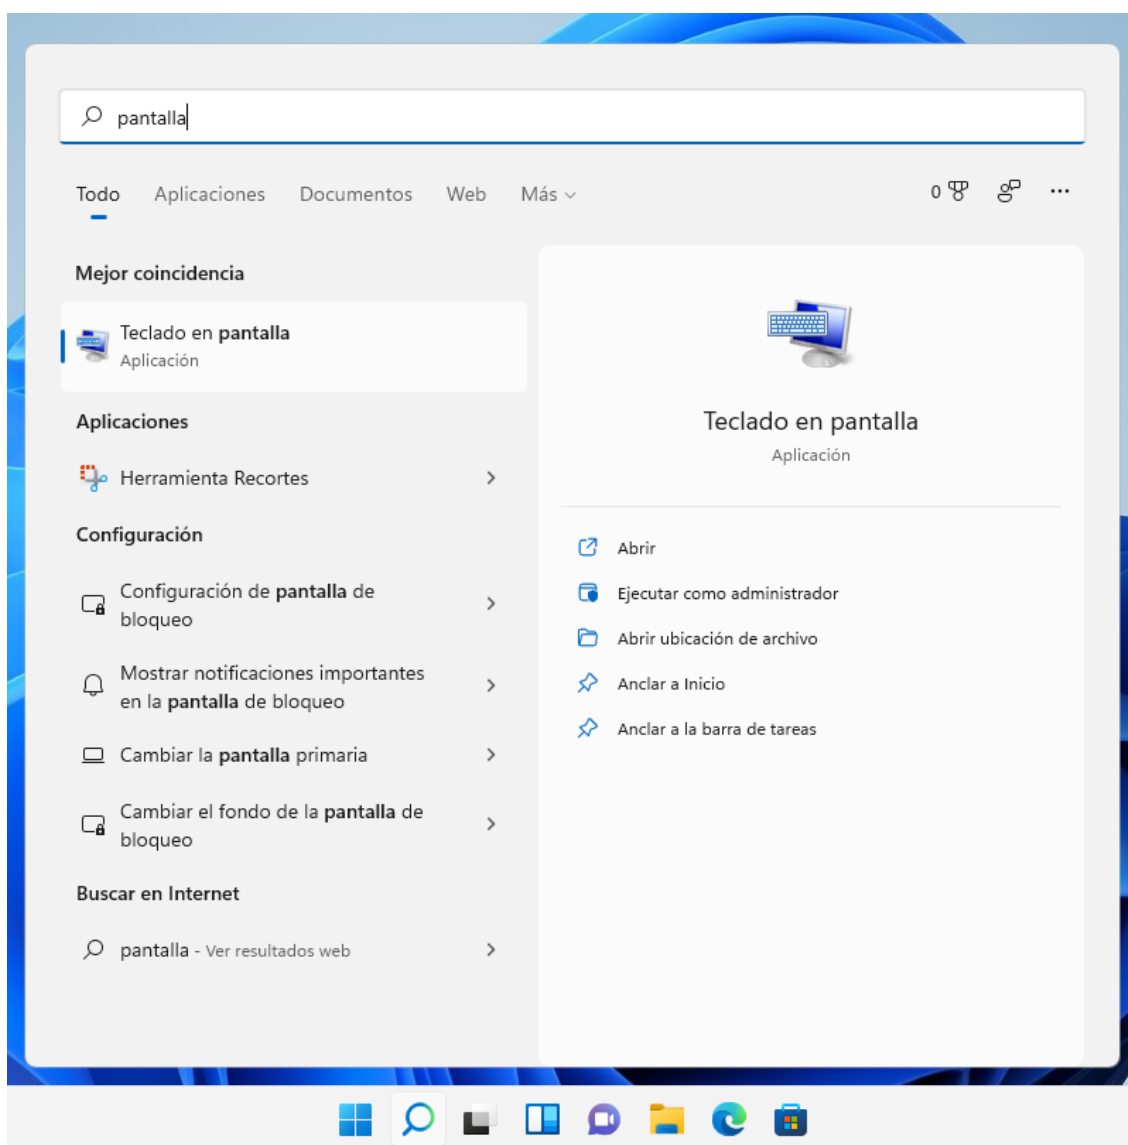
pantalla

Todo Aplicaciones Documentos Web Más

0

Mejor coincidencia

Teclado en pantalla
Aplicación

Aplicaciones

Herramienta Recortes

Configuración

Configuración de pantalla de bloqueo

Mostrar notificaciones importantes en la pantalla de bloqueo

Cambiar la pantalla primaria

Cambiar el fondo de la pantalla de bloqueo

Buscar en Internet

pantalla - Ver resultados web

Teclado en pantalla
Aplicación

Abrir
Ejecutar como administrador
Abrir ubicación de archivo
Anclar a Inicio
Anclar a la barra de tareas